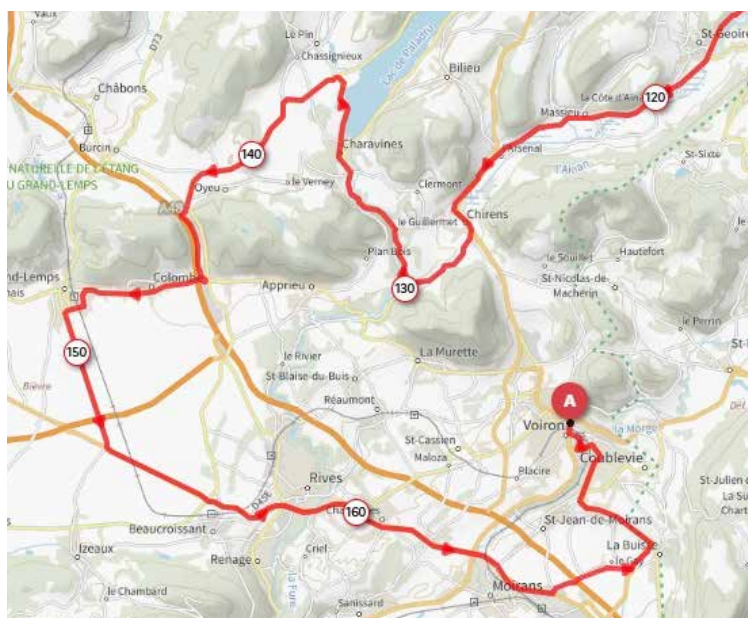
Vaulx
Le Pin
Chassignieux
Lac de Paladru
Bilieu
St-Geoire
D73
Châbons
Burcin
NATURELLE DE L'ETANG
U GRAND-LEMPS
120
la Côte d'Aix
Massieu
Charavines
Aisenal
St-Sixte
140
Oyeu
le Verney
Clermont
l'Ainan
A48
le Guillermet
Chirens
Hautefort
le Souillet
St-Nicolas-de-Macherin
nd-Lemps
Colombe
Apprieu
Plan Bois
130
le Perrin
St-
150
le Rivier
La Murette
St-Blaise-du-Buis
Bièvre
Réaumont
A
St-Cassien
Voiron
la Morge
Maloza
Coublevie
St-Julien
La Su
Chart
Rives
Placire
D45
Beaucroissant
160
St-Jean-de-Moirans
Izeaux
Criel
La Buisse
Renage
le Chambard
Moirans
Sanissard
la Fure